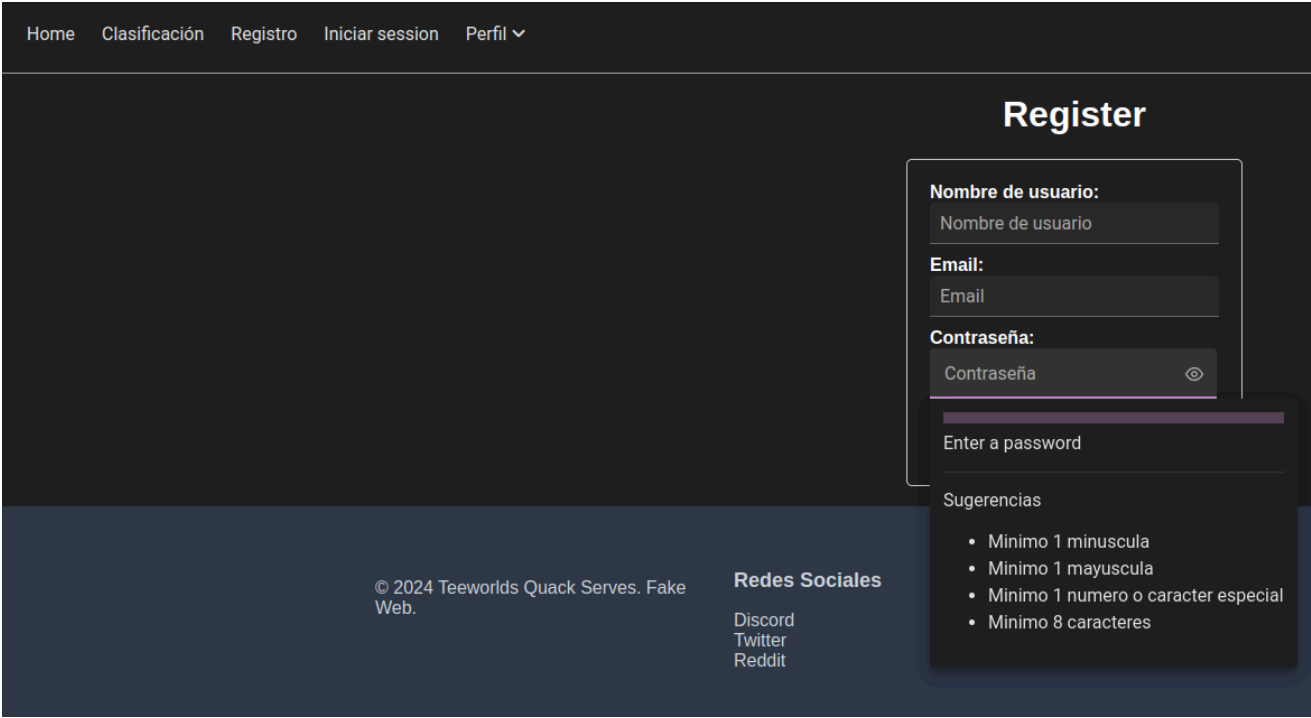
Home Clasificación Registro Iniciar session Perfil

Register

Nombre de usuario:
Nombre de usuario
Email:
Email
Contraseña:
Contraseña

Enter a password

Sugerencias

- Minimo 1 minuscula
- Minimo 1 mayuscula
- Minimo 1 numero o caracter especial
- Minimo 8 caracteres

© 2024 Teeworlds Quack Serves. Fake Web.

Redes Sociales

Discord
Twitter
Reddit